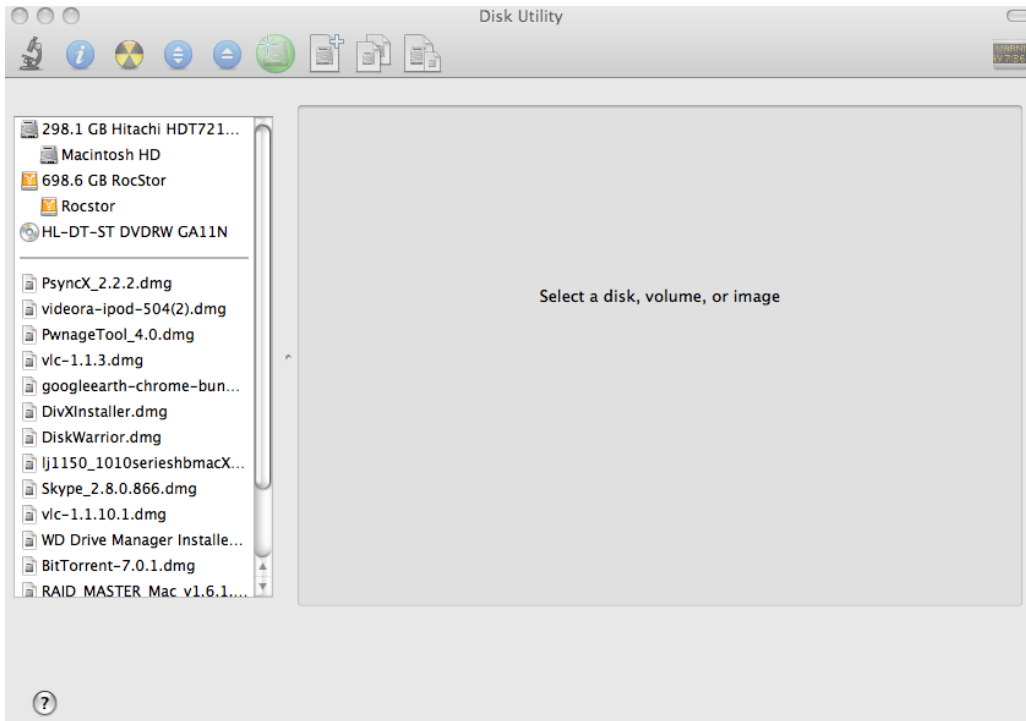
Disk Utility

298.1 GB Hitachi HDT721...
Macintosh HD
698.6 GB RocStor
Rocstor
HL-DT-ST DVDRW GA11N

PsyncX_2.2.2.dmg
videora-ipod-504(2).dmg
PwnageTool_4.0.dmg
vlc-1.1.3.dmg
googleearth-chrome-bun...
DivXInstaller.dmg
DiskWarrior.dmg
lj1150_1010serieshbmacX...
Skype_2.8.0.866.dmg
vlc-1.1.10.1.dmg
WD Drive Manager Installe...
BitTorrent-7.0.1.dmg
RAID_MASTER_Mac_v1.6.1....

Select a disk, volume, or image

?